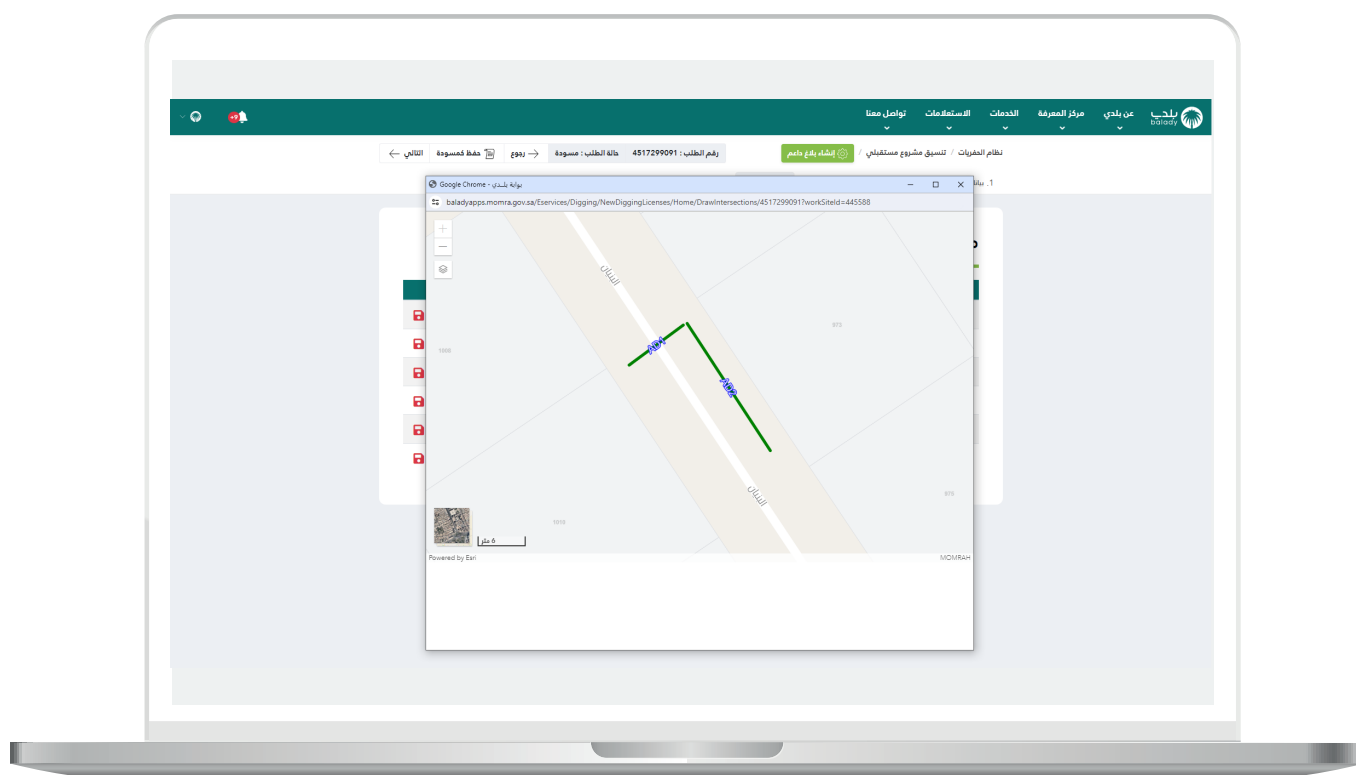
بلدي balady
عن بلدي
مركز المعرفة
الخدمات
الاستعلامات
تواصل معنا
+9

نظام الحفريات / تنسيق مشروع مستقبلي /
إنشاء بلاغ دائم
رقم الطلب : 4517299091
حالة الطلب : مسودة
رجوع
حفظ كمسودة
التالي

1. بيانا

بوابة بلدي - Google Chrome
baladyapps.momra.gov.sa/Eservices/Digging/NewDiggingLicenses/Home/DrawIntersections/4517299091?workSiteId=445588

البنال
البنال
1008
973
1018
970
5 متر
Powered by Esri
MOMRAH